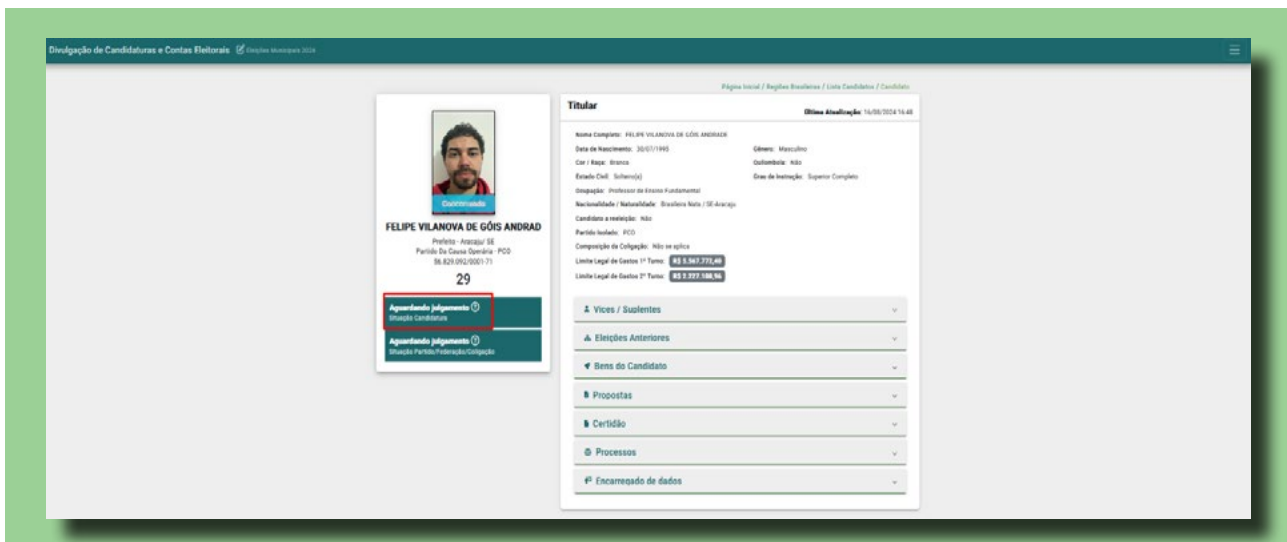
Divulgação de Candidaturas e Contas Eleitorais Eleições Municipais 2024

Página Inicial / Regiões Brasileiras / Lista Candidatos / Candidato

Concorrendo

FELIPE VILANOVA DE GÓIS ANDRAD

Prefeito - Aracaju/ SE
Partido Da Causa Operária - PCO
86.829.092/0001-71

29

Aguardando julgamento
Situação Candidatura

Aguardando julgamento
Situação Partido/Federação/Coligação

Titular

Última Atualização: 16/08/2024 16:48

Nome Completo: FELIPE VILANOVA DE GÓIS ANDRADE

Data de Nascimento: 30/07/1995

Gênero: Masculino

Cor / Raça: Branca

Quilombola: Não

Estado Civil: Solteiro(a)

Grau de Instrução: Superior Completo

Ocupação: Professor de Ensino Fundamental

Nacionalidade / Naturalidade: Brasileira Nata / SE-Aracaju

Candidato a reeleição: Não

Partido Isolado: PCO

Composição da Coligação: Não se aplica

Limite Legal de Gastos 1º Turno: R$ 5.567.772,40

Limite Legal de Gastos 2º Turno: R$ 2.227.108,96

Vices / Suplentes

Eleições Anteriores

Bens do Candidato

Propostas

Certidão

Processos

Encarregado de dados